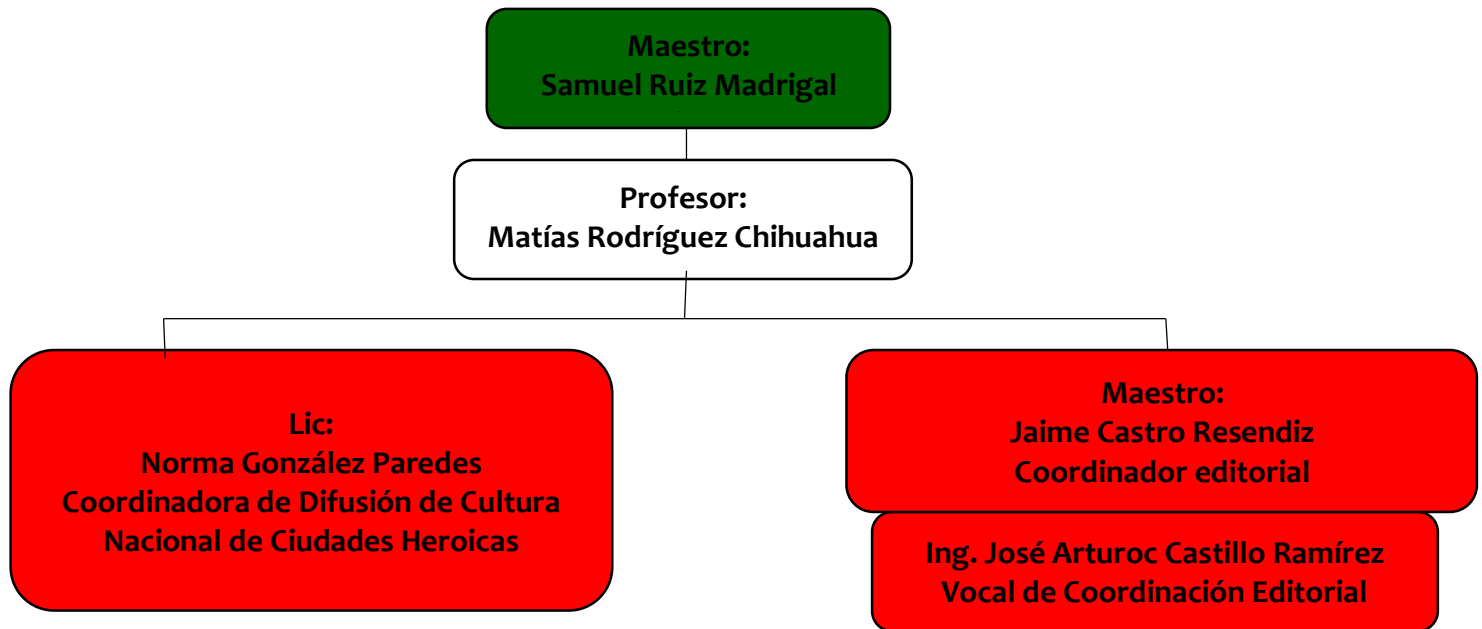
Maestro:
Samuel Ruiz Madrigal

Profesor:
Matías Rodríguez Chihuahua

Lic:
Norma González Paredes
Coordinadora de Difusión de Cultura
Nacional de Ciudades Heroicas

Maestro:
Jaime Castro Resendiz
Coordinador editorial

Ing. José Arturoc Castillo Ramírez
Vocal de Coordinación Editorial